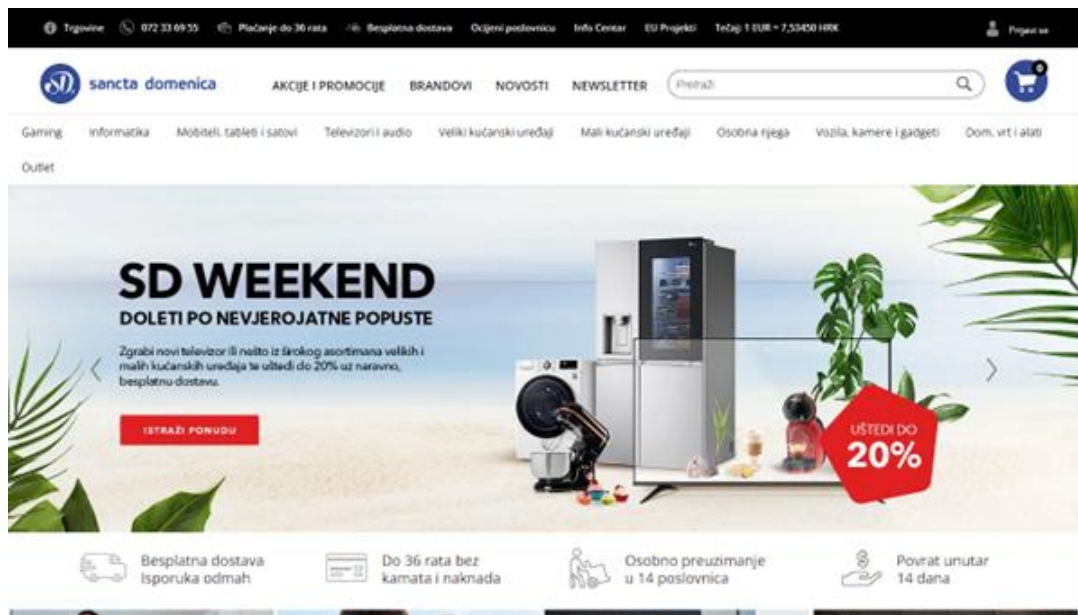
Trgovine 072 33 69 55 Plaćanje do 36 rata Besplatna dostava Ocijeni poslovnicu Info Centar EU Projekti Tečaj: 1 EUR = 7,53450 HRK Prijavi se

sancta domenica AKCIJE I PROMOCIJE BRANDOVI NOVOSTI NEWSLETTER Pretraži 0

Gaming Informatika Mobiteli, tableti i satovi Televizori i audio Veliki kućanski uređaji Mali kućanski uređaji Osobna njega Vozila, kamere i gadgeti Dom, vrt i alati Outlet

SD WEEKEND

DOLETI PO NEVJEROJATNE POPUSTE

Zgrabi novi televizor ili nešto iz širokog asortimana velikih i malih kućanskih uređaja te uštedi do 20% uz naravno, besplatnu dostavu.

ISTRAŽI PONUDU

UŠTEDI DO 20%

Besplatna dostava Isporuka odmah

Do 36 rata bez kamata i naknada

Osobno preuzimanje u 14 poslovnica

Povrat unutar 14 dana